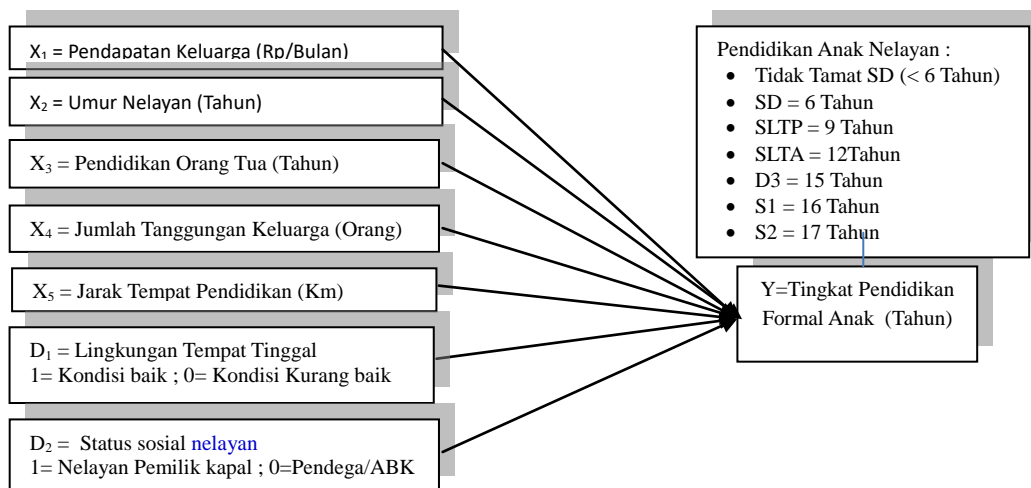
$X_1$ = Pendapatan Keluarga (Rp/Bulan)

$X_2$ = Umur Nelayan (Tahun)

$X_3$ = Pendidikan Orang Tua (Tahun)

$X_4$ = Jumlah Tanggungan Keluarga (Orang)

$X_5$ = Jarak Tempat Pendidikan (Km)

$D_1$ = Lingkungan Tempat Tinggal
1= Kondisi baik ; 0= Kondisi Kurang baik

$D_2$ = Status sosial nelayan
1= Nelayan Pemilik kapal ; 0=Pendega/ABK

Pendidikan Anak Nelayan :
- Tidak Tamat SD (< 6 Tahun)
- SD = 6 Tahun
- SLTP = 9 Tahun
- SLTA = 12Tahun
- D3 = 15 Tahun
- S1 = 16 Tahun
- S2 = 17 Tahun

Y=Tingkat Pendidikan Formal Anak (Tahun)